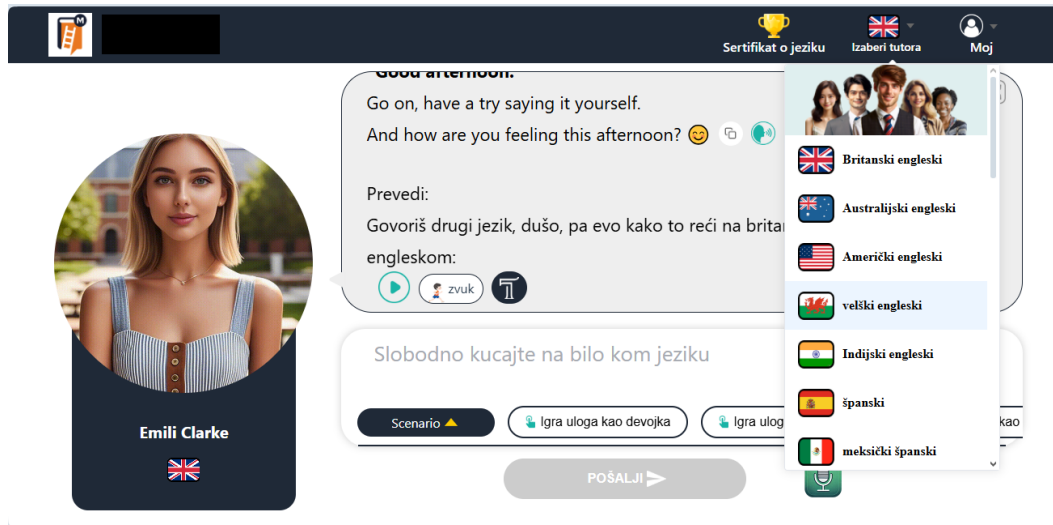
Sertifikat o jeziku
Izaberi tutora
Moj

Good afternoon.
Go on, have a try saying it yourself.
And how are you feeling this afternoon? 😊

Prevedi:
Govoriš drugi jezik, dušo, pa evo kako to reći na britan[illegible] engleskom:

zvuk

Britanski engleski
Australijski engleski
Američki engleski
velški engleski
Indijski engleski
španski
meksički španski

Emili Clarke

Slobodno kucajte na bilo kom jeziku

Scenario
Igra uloga kao devojka
Igra ulog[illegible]
kao

POŠALJI